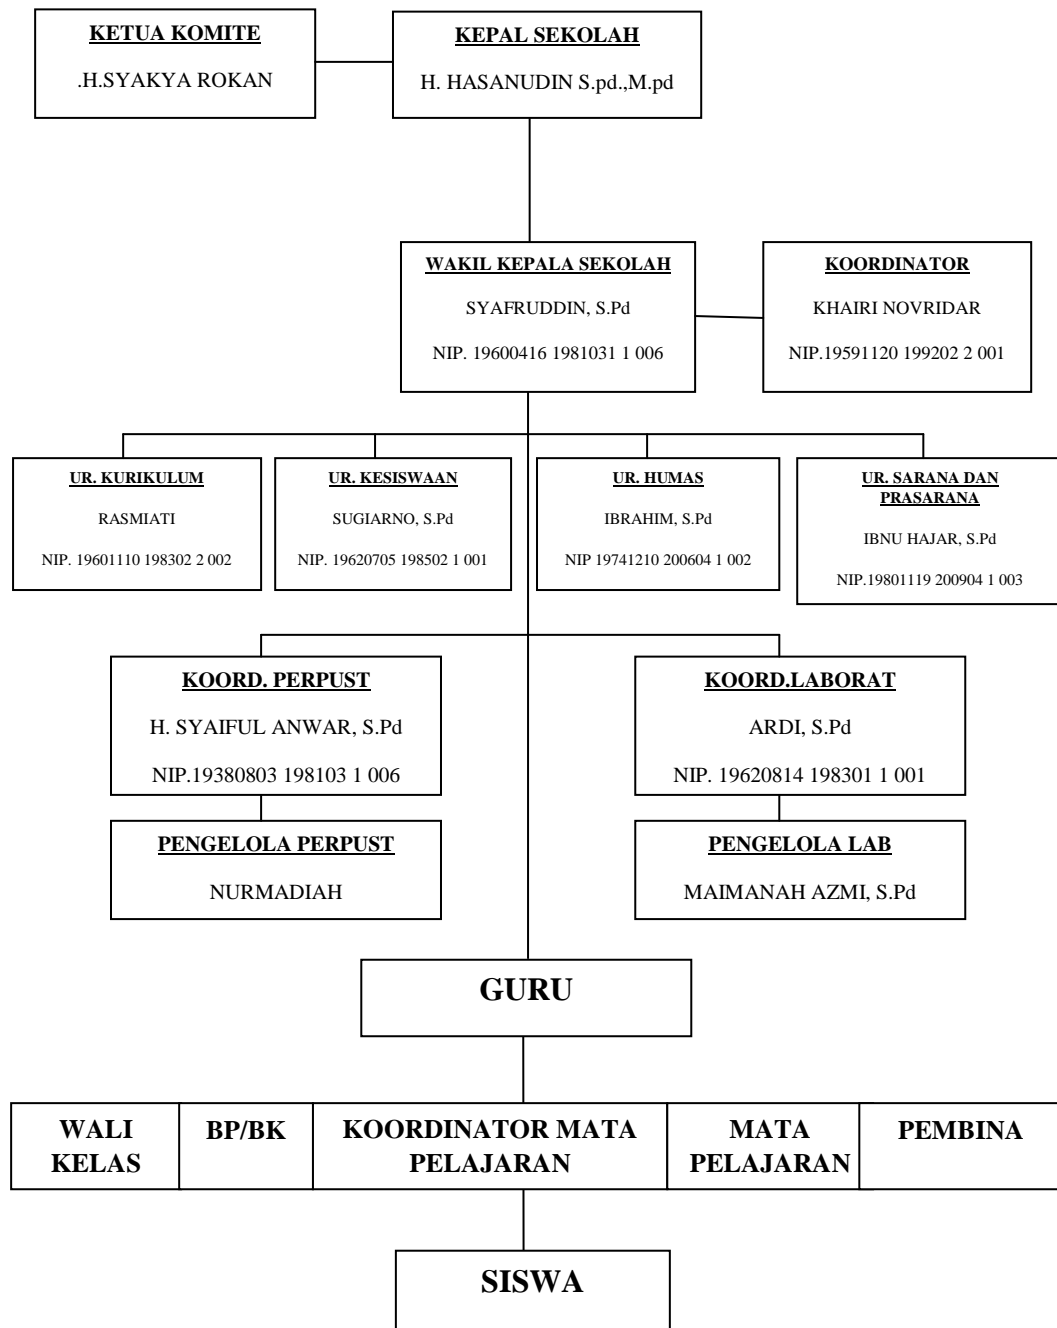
KETUA KOMITE

.H.SYAKYA ROKAN

KEPAL SEKOLAH

H. HASANUDIN S.pd.,M.pd

WAKIL KEPALA SEKOLAH

SYAFRUDDIN, S.Pd

NIP. 19600416 1981031 1 006

KOORDINATOR

KHAIRI NOVRIDAR

NIP.19591120 199202 2 001

UR. KURIKULUM

RASMIATI

NIP. 19601110 198302 2 002

UR. KESISWAAN

SUGIARNO, S.Pd

NIP. 19620705 198502 1 001

UR. HUMAS

IBRAHIM, S.Pd

NIP 19741210 200604 1 002

UR. SARANA DAN PRASARANA

IBNU HAJAR, S.Pd

NIP.19801119 200904 1 003

KOORD. PERPUST

H. SYAIFUL ANWAR, S.Pd

NIP.19380803 198103 1 006

KOORD.LABORAT

ARDI, S.Pd

NIP. 19620814 198301 1 001

PENGELOLA PERPUST

NURMADIAH

PENGELOLA LAB

MAIMANAH AZMI, S.Pd

GURU

| WALI KELAS | BP/BK | KOORDINATOR MATA PELAJARAN | MATA PELAJARAN | PEMBINA |
|---|---|---|---|---|

SISWA